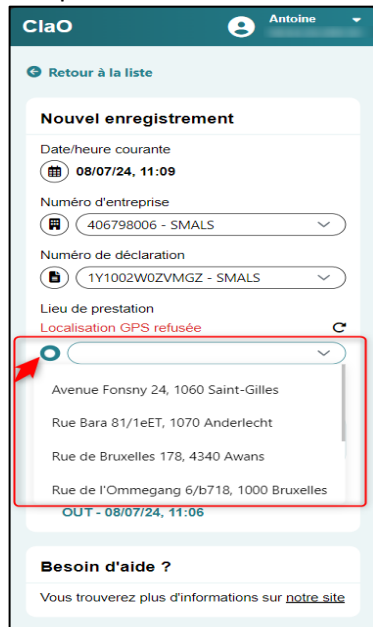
ClaO

Antoine

Retour à la liste

Nouvel enregistrement

Date/heure courante

08/07/24, 11:09

Numéro d'entreprise

406798006 - SMALS

Numéro de déclaration

1Y1002W0ZVMGZ - SMALS

Lieu de prestation

Localisation GPS refusée

Avenue Fonsny 24, 1060 Saint-Gilles

Rue Bara 81/1eET, 1070 Anderlecht

Rue de Bruxelles 178, 4340 Awans

Rue de l'Ommegang 6/b718, 1000 Bruxelles

OUT - 08/07/24, 11:06

Besoin d'aide ?

Vous trouverez plus d'informations sur notre site